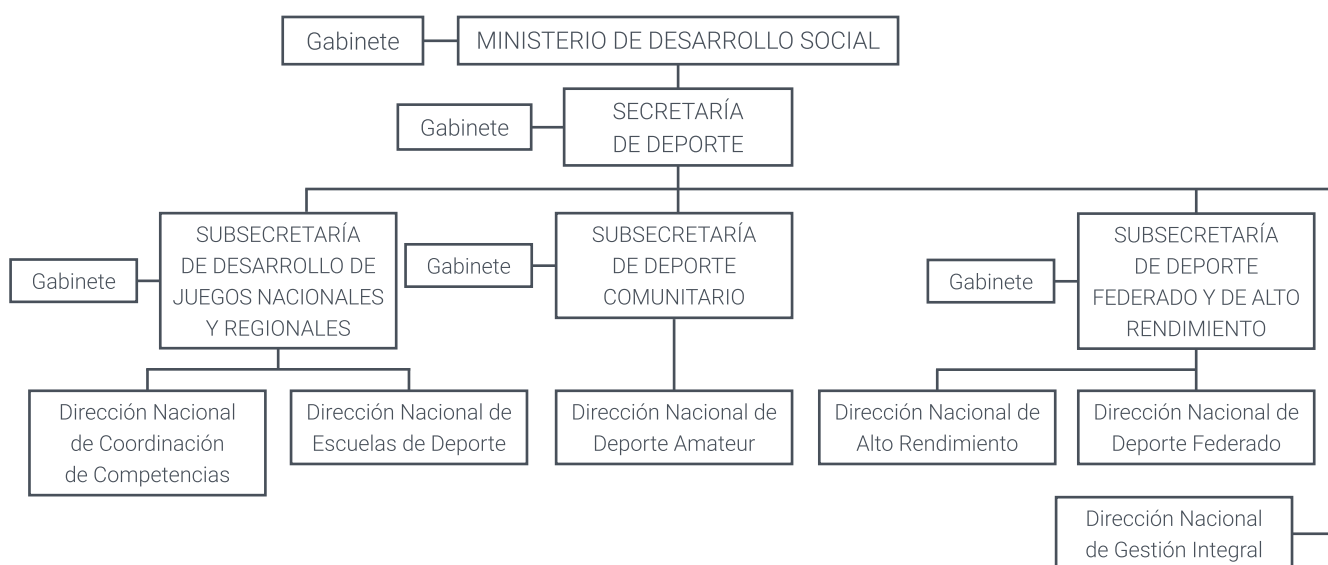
Gabinete

MINISTERIO DE DESARROLLO SOCIAL

Gabinete

SECRETARÍA DE DEPORTE

Gabinete

SUBSECRETARÍA DE DESARROLLO DE JUEGOS NACIONALES Y REGIONALES

Gabinete

SUBSECRETARÍA DE DEPORTE COMUNITARIO

Gabinete

SUBSECRETARÍA DE DEPORTE FEDERADO Y DE ALTO RENDIMIENTO

Dirección Nacional de Coordinación de Competencias

Dirección Nacional de Escuelas de Deporte

Dirección Nacional de Deporte Amateur

Dirección Nacional de Alto Rendimiento

Dirección Nacional de Deporte Federado

Dirección Nacional de Gestión Integral